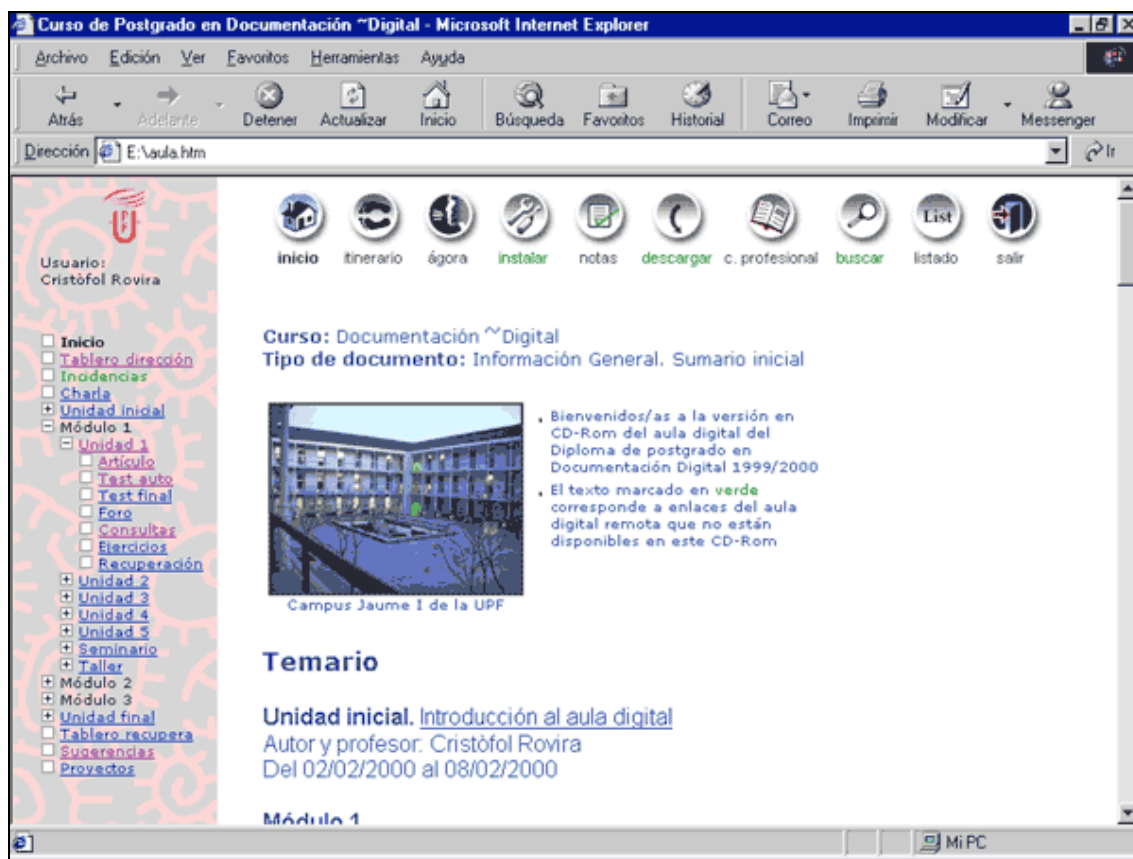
Curso de Postgrado en Documentación ~Digital - Microsoft Internet Explorer

Archivo Edición Ver Favoritos Herramientas Ayuda

Atrás Adelante Detener Actualizar Inicio Búsqueda Favoritos Historial Correo Imprimir Modificar Messenger

Dirección E:\aula.htm

Ir

Usuario: Cristòfol Rovira

Inicio
Tablero dirección
Incidencias
Charla
Unidad inicial
Módulo 1
Unidad 1
Artículo
Test auto
Test final
Foro
Consultas
Ejercicios
Recuperación
Unidad 2
Unidad 3
Unidad 4
Unidad 5
Seminario
Taller
Módulo 2
Módulo 3
Unidad final
Tablero recupera
Sugerencias
Proyectos

inicio itinerario ágora instalar notas descargar c. profesional buscar listado salir

List

Curso: Documentación ~Digital
Tipo de documento: Información General. Sumario inicial

Campus Jaume I de la UPF

• Bienvenidos/as a la versión en CD-Rom del aula digital del Diploma de postgrado en Documentación Digital 1999/2000
• El texto marcado en verde corresponde a enlaces del aula digital remota que no están disponibles en este CD-Rom

Temario

Unidad inicial. Introducción al aula digital
Autor y profesor: Cristòfol Rovira
Del 02/02/2000 al 08/02/2000

Módulo 1

Mi PC